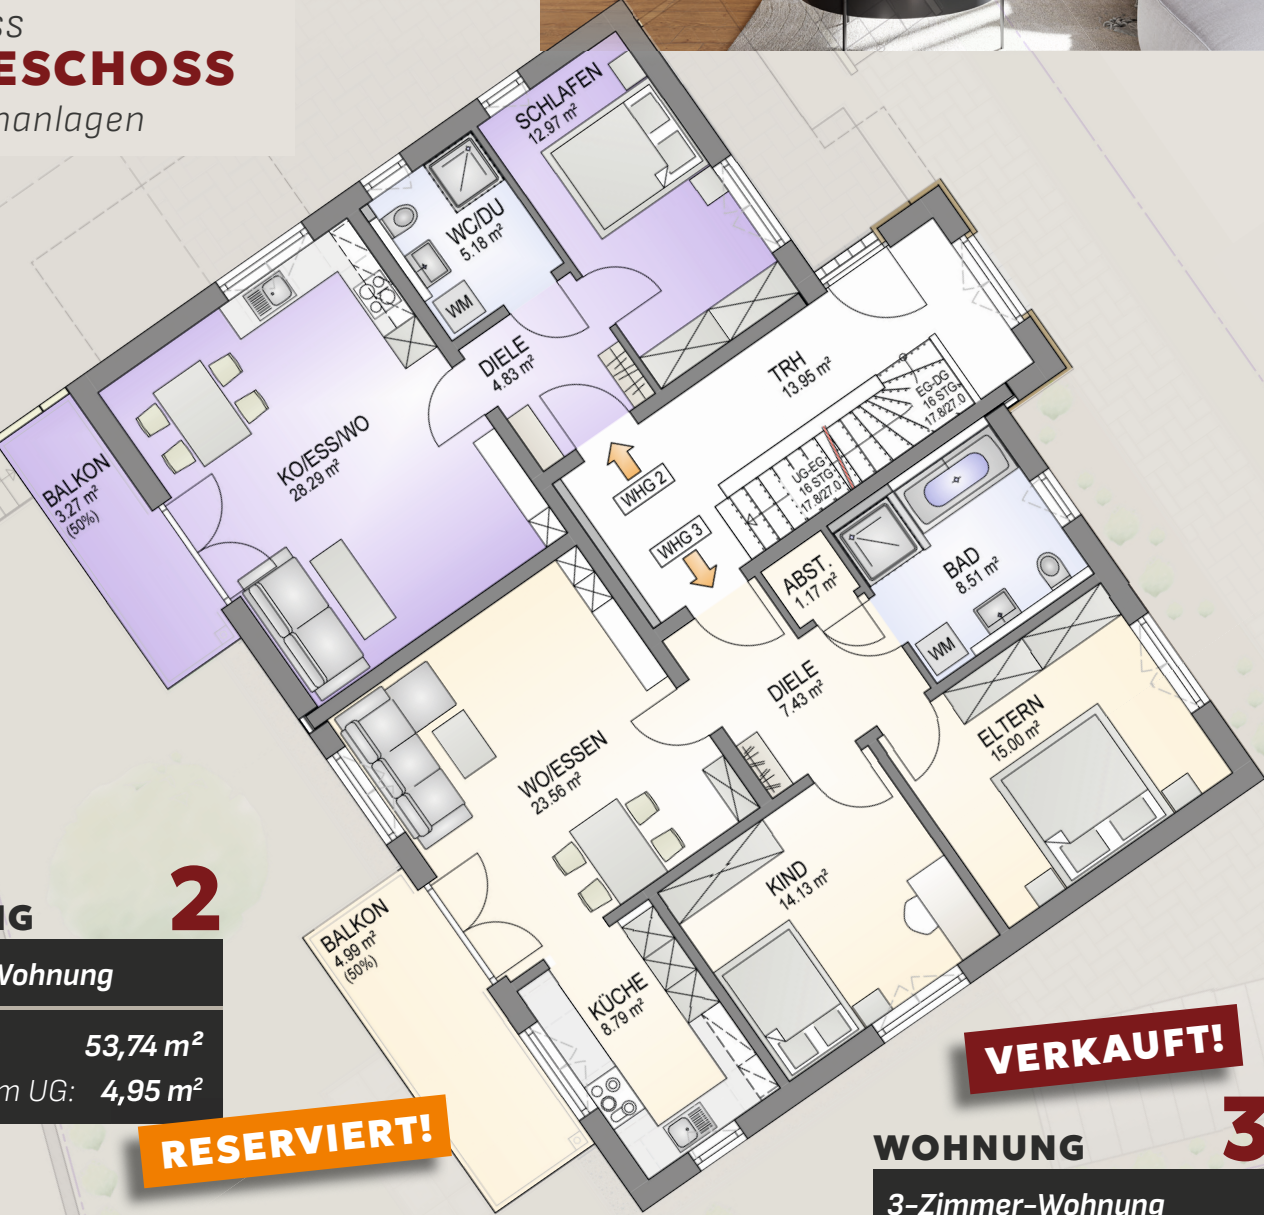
ss
ESCHOSS
nanlagen

SCHLAFEN
12.97 m²

WC/DU
5.18 m²

WM

DIELE
4.83 m²

TRH
13.95 m²

EG-DG
16 STG.
17.8/27.0

UG-EG
16 STG.
17.8/27.0

KO/ESS/WO
28.29 m²

BALKON
3.27 m²
(50%)

WHG 2

WHG 3

ABST.
1.17 m²

BAD
8.51 m²

WM

DIELE
7.43 m²

ELTERN
15.00 m²

WO/ESSEN
23.56 m²

KIND
14.13 m²

BALKON
4.99 m²
(50%)

KÜCHE
8.79 m²

IG
2
Wohnung
53,74 m²
m UG: 4,95 m²

RESERVIERT!

VERKAUFT!

WOHNUNG
3
3-Zimmer-Wohnung